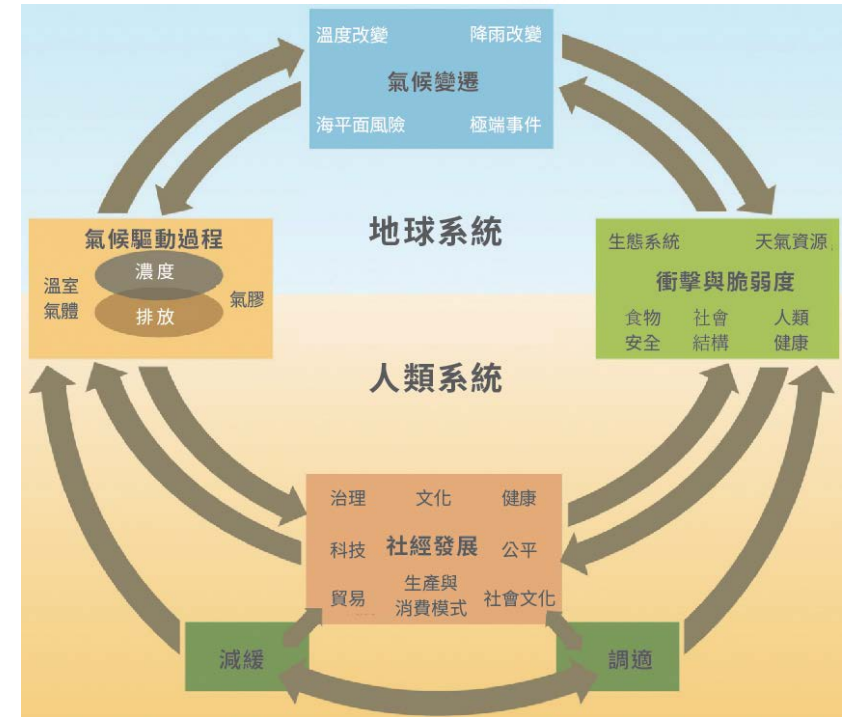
溫度改變 降雨改變
氣候變遷
海平面風險 極端事件

地球系統

氣候驅動過程
溫室氣體
濃度
排放
氣膠

生態系統 天氣資源
衝擊與脆弱度
食物安全 社會結構 人類健康

人類系統

治理 文化 健康
科技 社經發展 公平
貿易 生產與消費模式 社會文化

減緩

調適